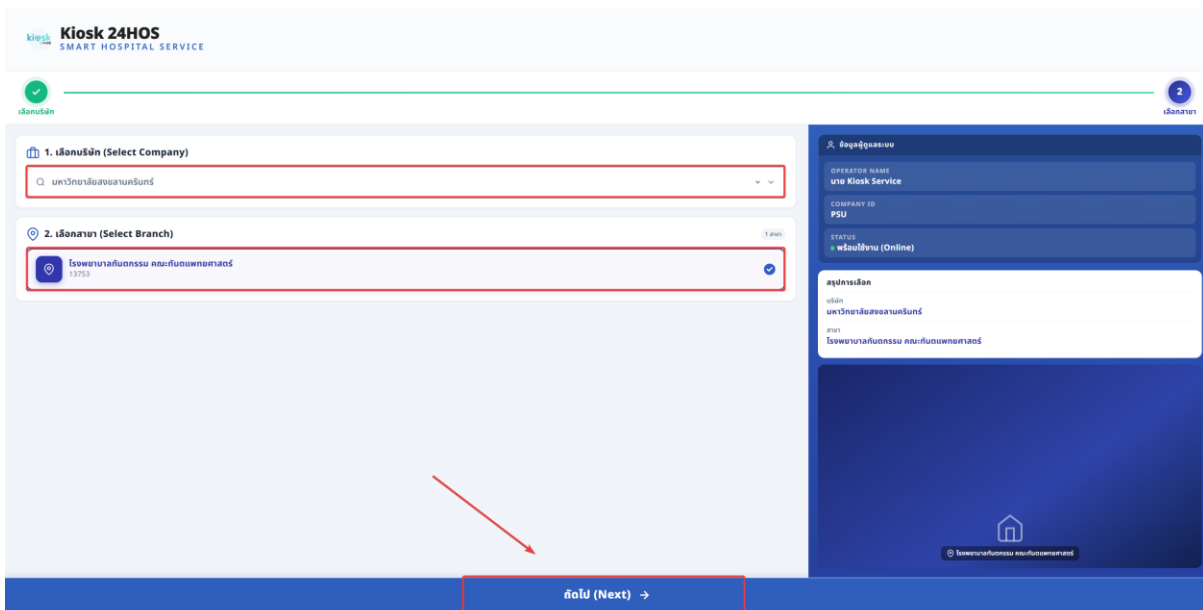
kiosk Kiosk 24HOS
SMART HOSPITAL SERVICE

เลือกบริษัท

2
เลือกสาขา

1. เลือกบริษัท (Select Company)

มหาวิทยาลัยสงขลานครินทร์

2. เลือกสาขา (Select Branch)

1 สาขา

โรงพยาบาลทันตกรรม คณะทันตแพทยศาสตร์
13753

ข้อมูลผู้ดูแลระบบ

OPERATOR NAME
นาย Kiosk Service

COMPANY ID
PSU

STATUS
พร้อมใช้งาน (Online)

สรุปการเลือก

บริษัท
มหาวิทยาลัยสงขลานครินทร์

สาขา
โรงพยาบาลทันตกรรม คณะทันตแพทยศาสตร์

โรงพยาบาลทันตกรรม คณะทันตแพทยศาสตร์

ถัดไป (Next) →